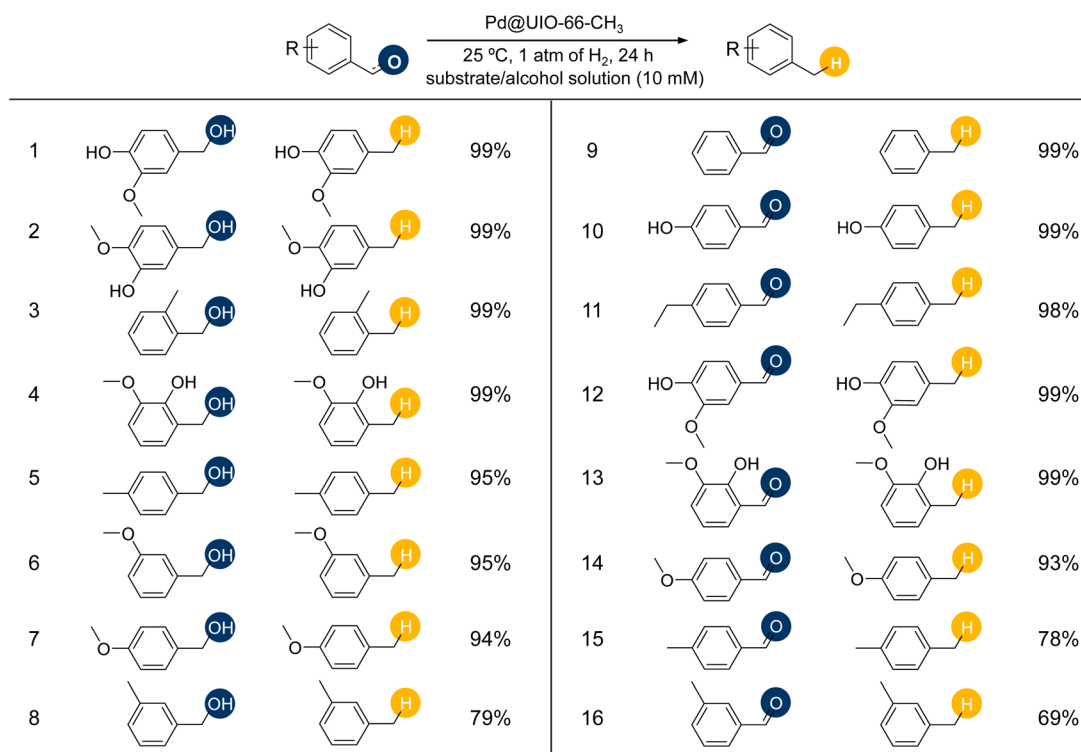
R O

Pd@UIO-66-$CH_3$
25 ºC, 1 atm of $H_2$, 24 h
substrate/alcohol solution (10 mM)

R H

| | | | | | | | |
|---|---|---|---|---|---|---|---|
| 1 | HO, O, OH | HO, O, H | 99% | 9 | O | H | 99% |
| 2 | O, HO, OH | O, HO, H | 99% | 10 | HO, O | HO, H | 99% |
| 3 | OH | H | 99% | 11 | O | H | 98% |
| 4 | O, OH, OH | O, OH, H | 99% | 12 | HO, O, O | HO, O, H | 99% |
| 5 | OH | H | 95% | 13 | O, OH, O | O, OH, H | 99% |
| 6 | O, OH | O, H | 95% | 14 | O, O | O, H | 93% |
| 7 | O, OH | O, H | 94% | 15 | O | H | 78% |
| 8 | OH | H | 79% | 16 | O | H | 69% |